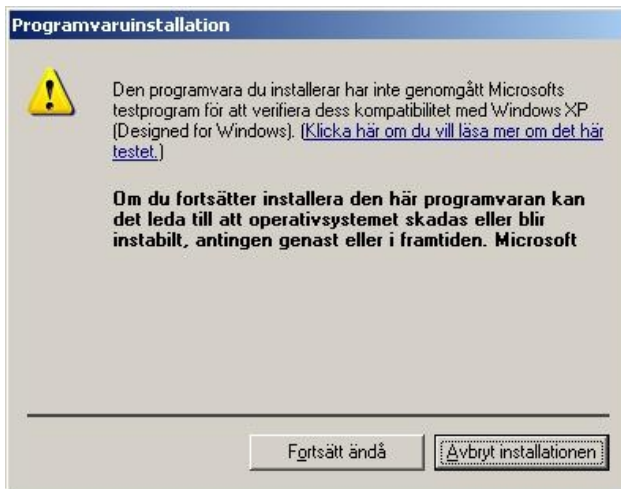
Programvaruinstallation

Den programvara du installerar har inte genomgått Microsofts testprogram för att verifiera dess kompatibilitet med Windows XP (Designed for Windows). (Klicka här om du vill läsa mer om det här testet.)

Om du fortsätter installera den här programvaran kan det leda till att operativsystemet skadas eller blir instabilt, antingen genast eller i framtiden. Microsoft

Fortsätt ändå

Avbryt installationen